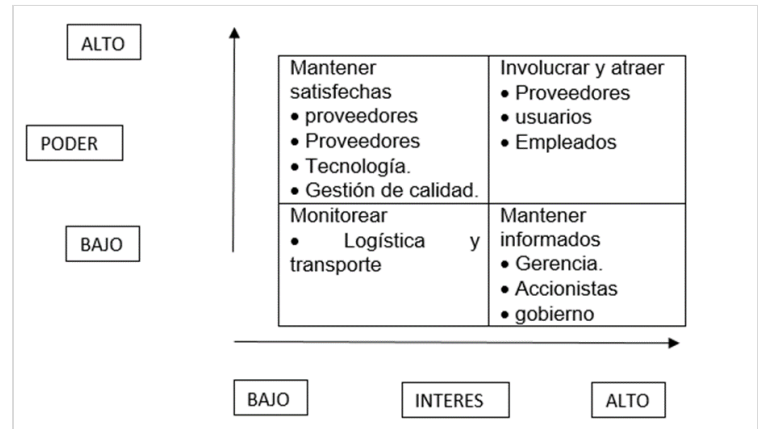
ALTO

PODER

BAJO

| Mantener satisfechas<br>• proveedores<br>• Proveedores<br>• Tecnología.<br>• Gestión de calidad. | Involucrar y atraer<br>• Proveedores<br>• usuarios<br>• Empleados |
|---|---|
| Monitorear<br>• Logística y transporte | Mantener informados<br>• Gerencia.<br>• Accionistas<br>• gobierno |

BAJO

INTERES

ALTO